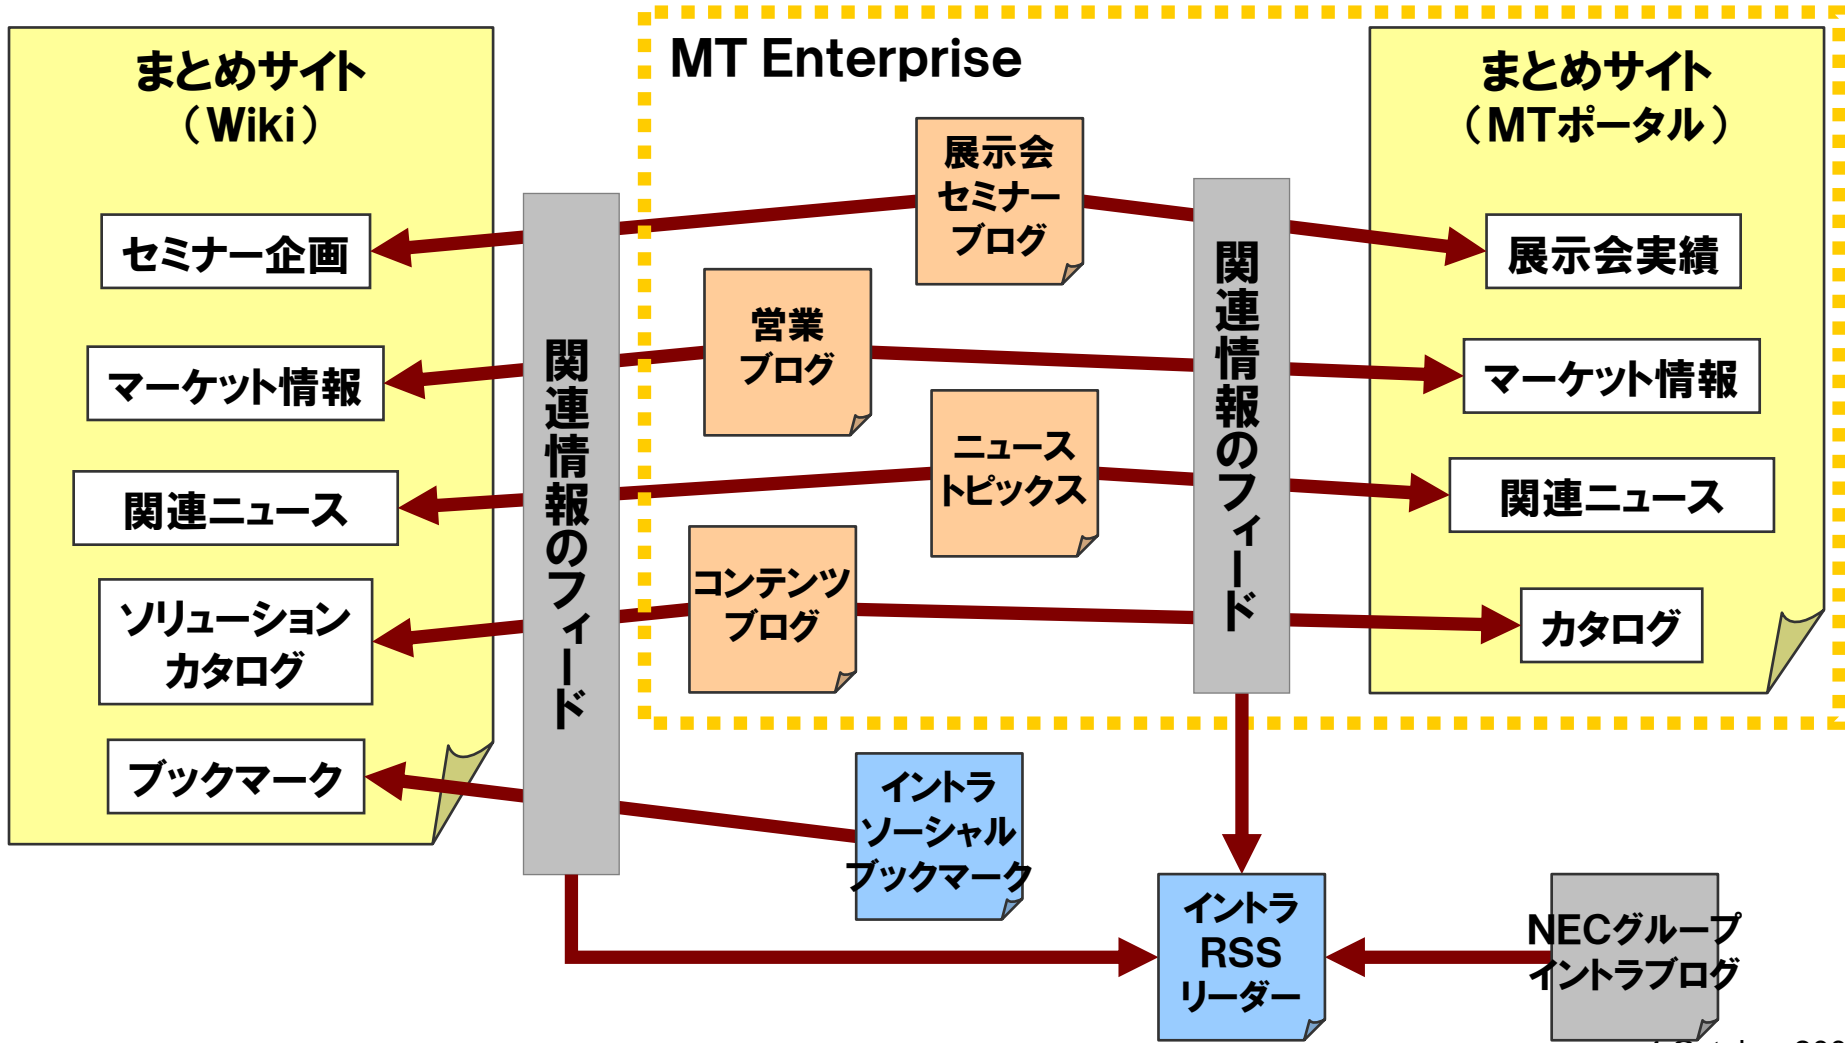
まとめサイト
（Wiki）

セミナー企画

マーケット情報

関連ニュース

ソリューション
カタログ

ブックマーク

関連情報のフィード

MT Enterprise

展示会
セミナー
ブログ

営業
ブログ

ニュース
トピックス

コンテンツ
ブログ

関連情報のフィード

まとめサイト
（MTポータル）

展示会実績

マーケット情報

関連ニュース

カタログ

イントラ
ソーシャル
ブックマーク

イントラ
RSS
リーダー

NECグループ
イントラブログ

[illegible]